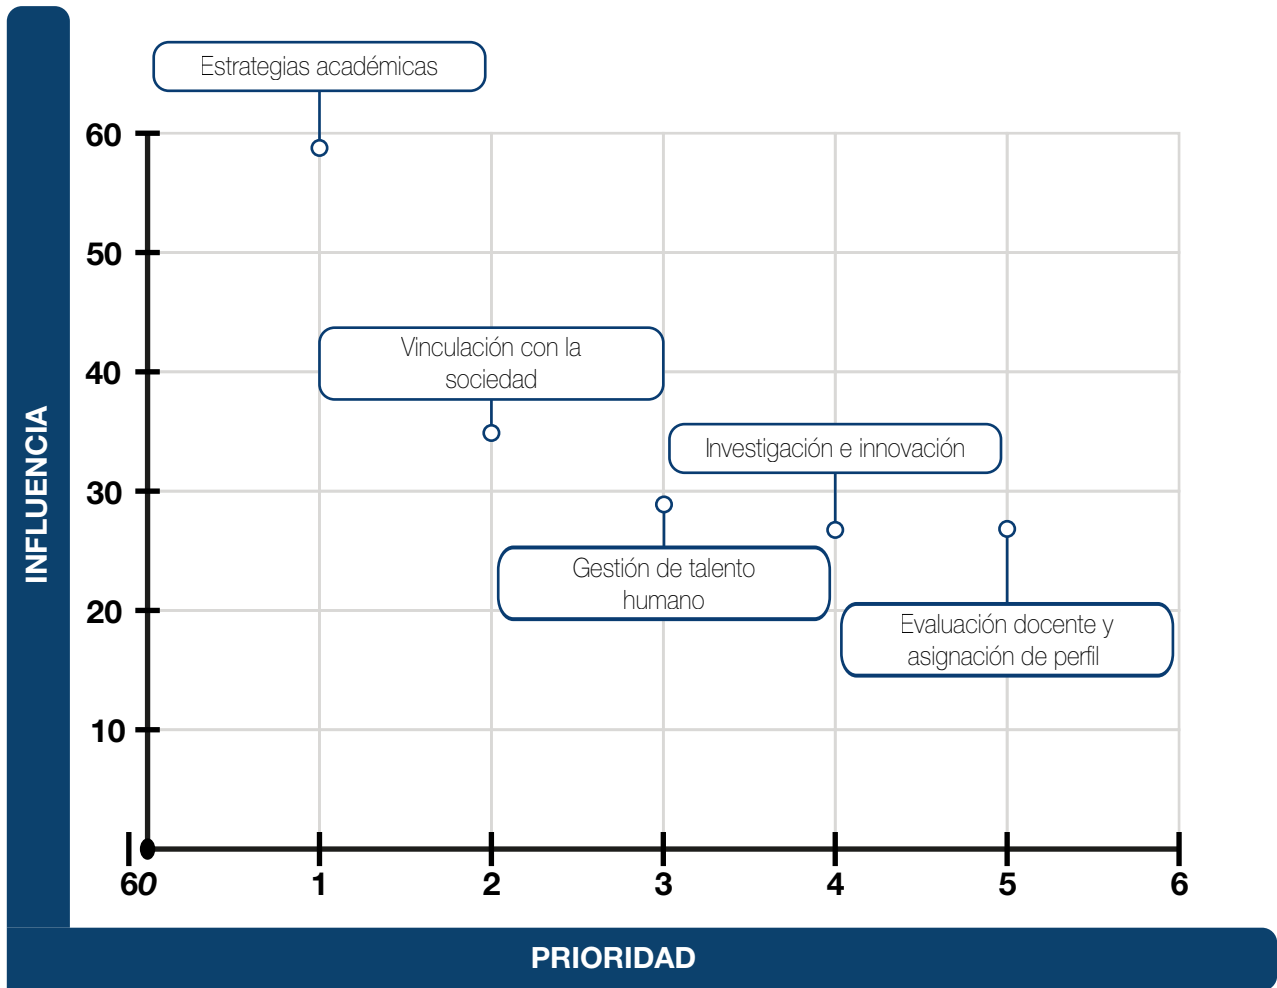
Estrategias académicas

60
50
40
30
20
10

Vinculación con la sociedad

Investigación e innovación

Gestión de talento humano

Evaluación docente y asignación de perfil

INFLUENCIA

60
1
2
3
4
5
6

PRIORIDAD